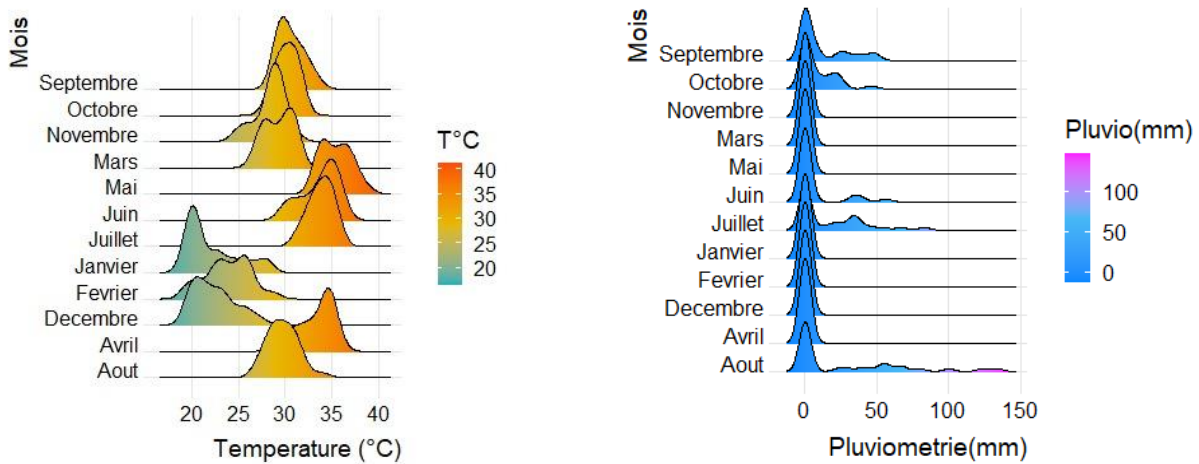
Mois
Septembre
Octobre
Novembre
Mars
Mai
Juin
Juillet
Janvier
Fevrier
Decembre
Avril
Aout
20 25 30 35 40
Temperature (°C)

T°C
40
35
30
25
20

Mois
Septembre
Octobre
Novembre
Mars
Mai
Juin
Juillet
Janvier
Fevrier
Decembre
Avril
Aout
0 50 100 150
Pluviometrie(mm)

Pluvio(mm)
100
50
0